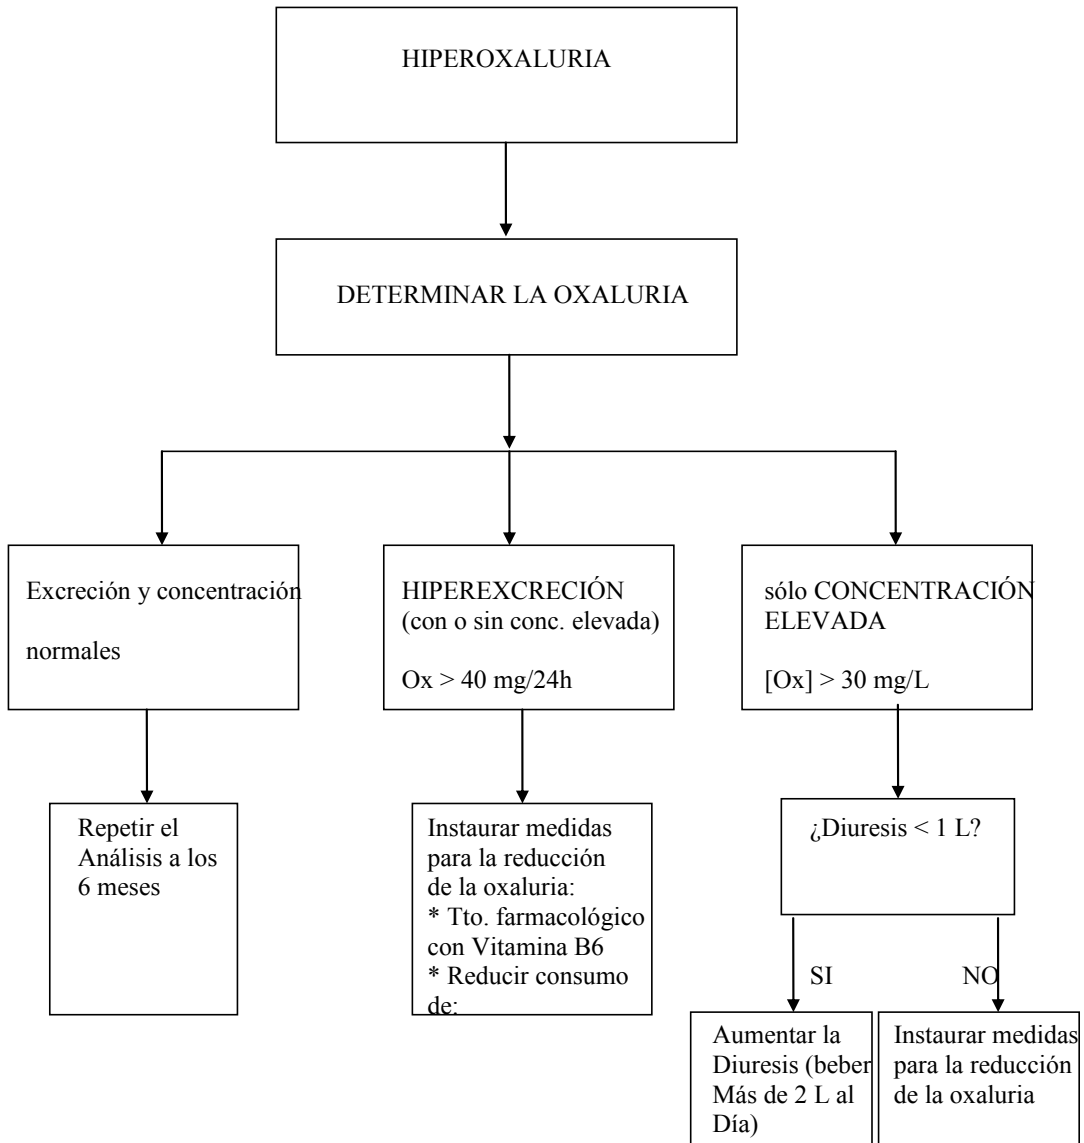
HIPEROXALURIA

DETERMINAR LA OXALURIA

Excreción y concentración

normales

HIPEREXCRECIÓN (con o sin conc. elevada)

Ox > 40 mg/24h

sólo CONCENTRACIÓN ELEVADA

[Ox] > 30 mg/L

Repetir el Análisis a los 6 meses

Instaurar medidas para la reducción de la oxaluria:
* Tto. farmacológico con Vitamina B6
* Reducir consumo de:

¿Diuresis < 1 L?

SI

NO

Aumentar la Diuresis (beber Más de 2 L al Día)

Instaurar medidas para la reducción de la oxaluria